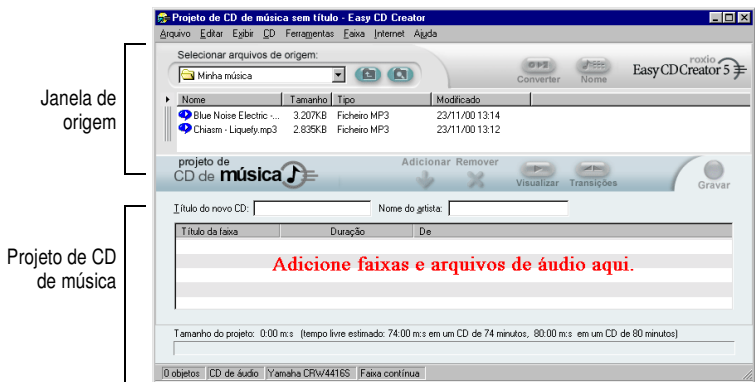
Projeto de CD de música sem título - Easy CD Creator

Arquivo Editar Exibir CD Ferramentas Faixa Internet Ajuda

Selecionar arquivos de origem:

Minha música

Converter Nome

roxio
Easy CD Creator 5

Janela de origem

| Nome | Tamanho | Tipo | Modificado |
|---|---|---|---|
| Blue Noise Electric -... | 3.207KB | Ficheiro MP3 | 23/11/00 13:14 |
| Chiasm - Liquefy.mp3 | 2.835KB | Ficheiro MP3 | 23/11/00 13:12 |

projeto de
CD de música

Adicionar Remover Visualizar Transições Gravar

Projeto de CD de música

Título do novo CD: Nome do artista:

| Título da faixa | Duração | De |
|---|---|---|

Adicione faixas e arquivos de áudio aqui.

Tamanho do projeto: 0:00 m:s (tempo livre estimado: 74:00 m:s em um CD de 74 minutos, 80:00 m:s em um CD de 80 minutos)

0 objetos | CD de áudio | Yamaha CRW4416S | Faixa contínua